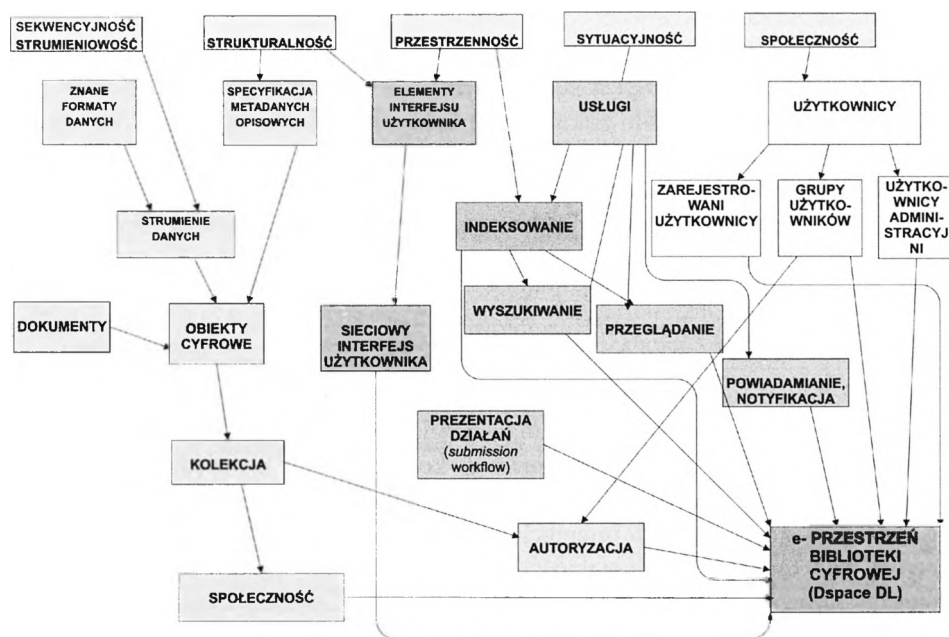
SEKWENCYJNOŚĆ STRUMIENIOWOŚĆ

STRUKTURALNOŚĆ

PRZESTRZENNOŚĆ

SYTUACYJNOŚĆ

SPOŁECZNOŚĆ

ZNANE FORMATY DANYCH

SPECYFIKACJA METADANYCH OPISOWYCH

ELEMENTY INTERFEJSU UŻYTKOWNIKA

USŁUGI

UŻYTKOWNICY

ZAREJESTROWANI UŻYTKOWNICY

GRUPY UŻYTKOWNIKÓW

UŻYTKOWNICY ADMINISTRACYJNI

STRUMIENIE DANYCH

INDEKSOWANIE

WYSZUKIWANIE

PRZEGLĄDANIE

DOKUMENTY

OBIEKTY CYFROWE

SIECIOWY INTERFEJS UŻYTKOWNIKA

POWIADAMIANIE, NOTYFIKACJA

PREZENTACJA DZIAŁAŃ (*submission* workflow)

KOLEKCJA

AUTORYZACJA

e- PRZESTRZEŃ BIBLIOTEKI CYFROWEJ (Dspace DL)

SPOŁECZNOŚĆ